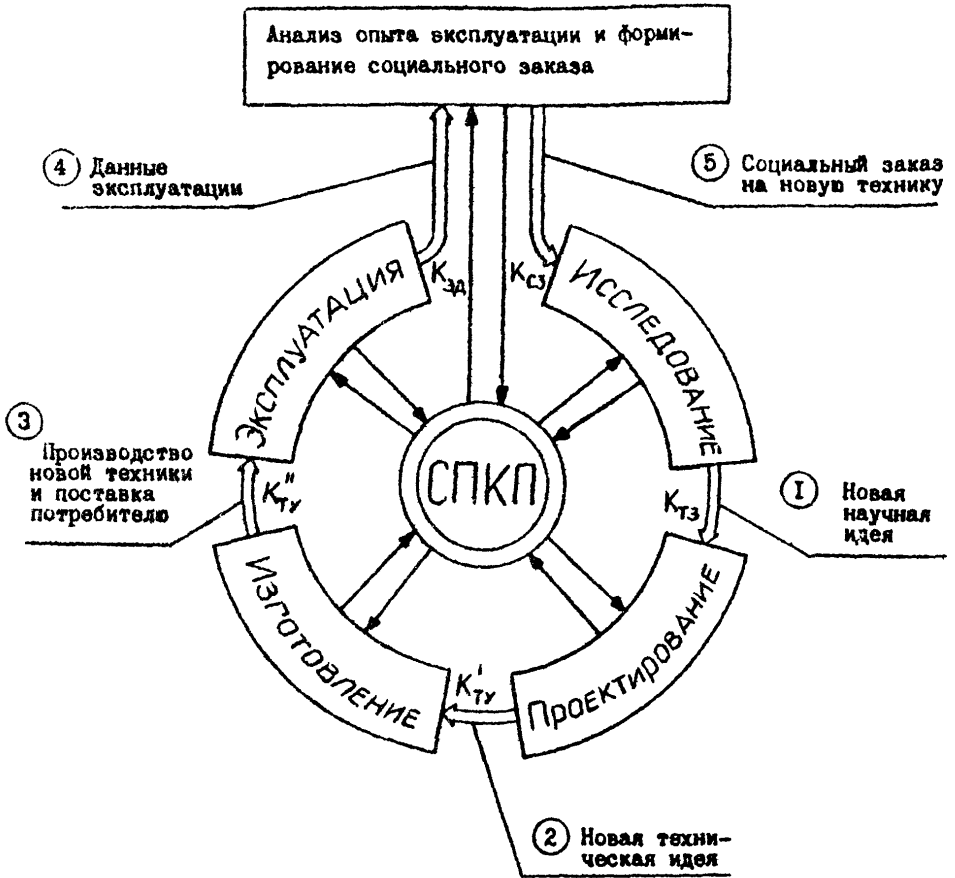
Анализ опыта эксплуатации и формирование социального заказа

④ Данные эксплуатации

⑤ Социальный заказ на новую технику

ЭКСПЛУАТАЦИЯ

$K_{ЗД}$

$K_{СЗ}$

ИССЛЕДОВАНИЕ

③ Производство новой техники и поставка потребителю

$K''_{ТУ}$

СПКП

$K_{ТЗ}$

Ⓘ Новая научная идея

ИЗГОТОВЛЕНИЕ

ПРОЕКТИРОВАНИЕ

$K'_{ТУ}$

② Новая техническая идея